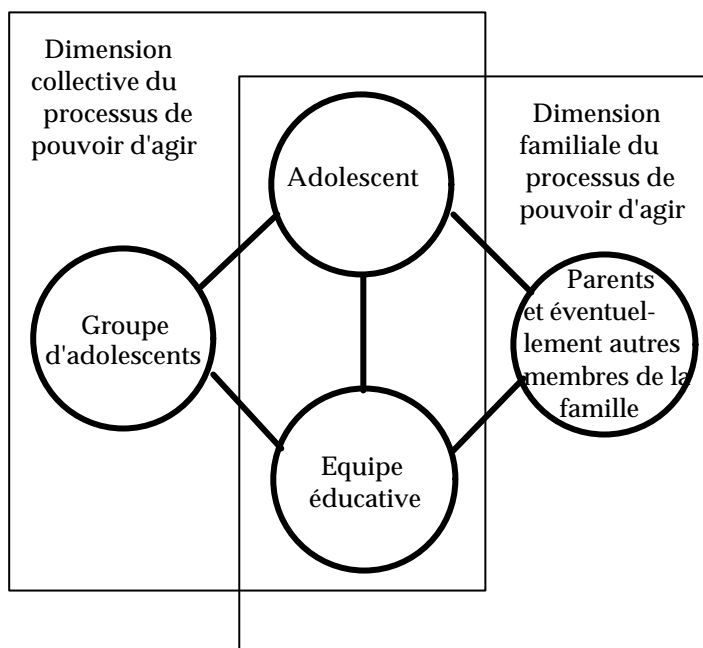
Dimension collective du processus de pouvoir d'agir

Dimension familiale du processus de pouvoir d'agir

Adolescent

Groupe d'adolescents

Parents et éventuellement autres membres de la famille

Equipe éducative